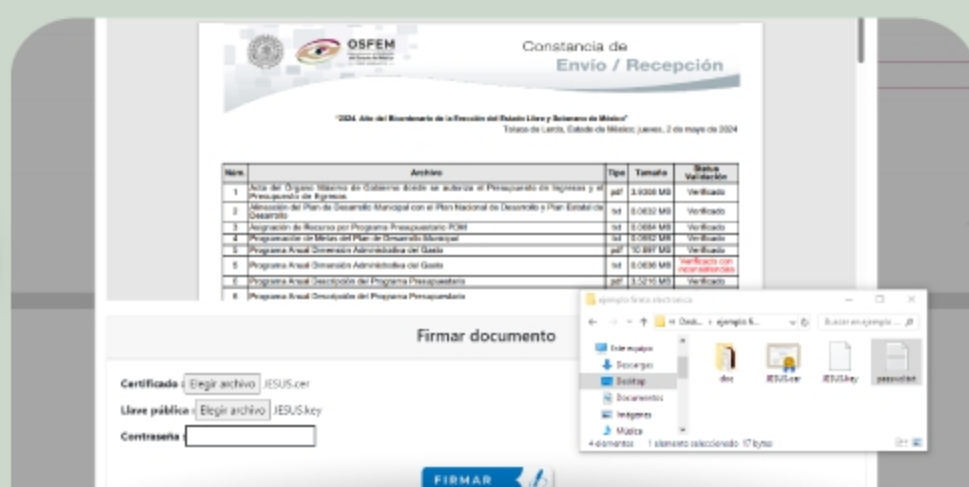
OSFEM

Constancia de
Envio / Recepción

"2024. Año del Bicentenario de la Erección del Estado Libre y Soberano de México"
Tolaco de Lerdo, Estado de México; jueves, 2 de mayo de 2024

| Núm. | Archivo | Tipo | Tamaño | Status Validación |
|---|---|---|---|---|
| 1 | Acta del Órgano Máximo de Gobierno donde se autoriza el Presupuesto de Ingresos y el Presupuesto de Egresos | pdf | 3.0000 MB | Verificado |
| 2 | Alineación del Plan de Desarrollo Municipal con el Plan Nacional de Desarrollo y Plan Estatal de Desarrollo | txt | 0.0032 MB | Verificado |
| 3 | Asignación de Recurso por Programa Presupuestario PDM | txt | 0.0084 MB | Verificado |
| 4 | Programación de Metas del Plan de Desarrollo Municipal | txt | 0.0062 MB | Verificado |
| 5 | Programa Anual Dimensión Administrativa del Gasto | pdf | 10.897 MB | Verificado |
| 5 | Programa Anual Dimensión Administrativa del Gasto | txt | 0.0036 MB | Verificado con inconsistencias |
| 6 | Programa Anual Descripción del Programa Presupuestario | pdf | 3.5216 MB | Verificado |
| 6 | Programa Anual Descripción del Programa Presupuestario | | | |

Firmar documento

Certificado : Elegir archivo JESUS.cer

Llave pública : Elegir archivo JESUS.key

Contraseña :

FIRMAR

ejemplo firma electronica
← → ↑ « Desk... › ejemplo fi... ↻ Buscar en ejemplo ...
Este equipo
Descargas
Desktop
Documentos
Imágenes
Música
doc
JESUS.cer
JESUS.key
passwdtxt
4 elementos 1 elemento seleccionado 17 bytes